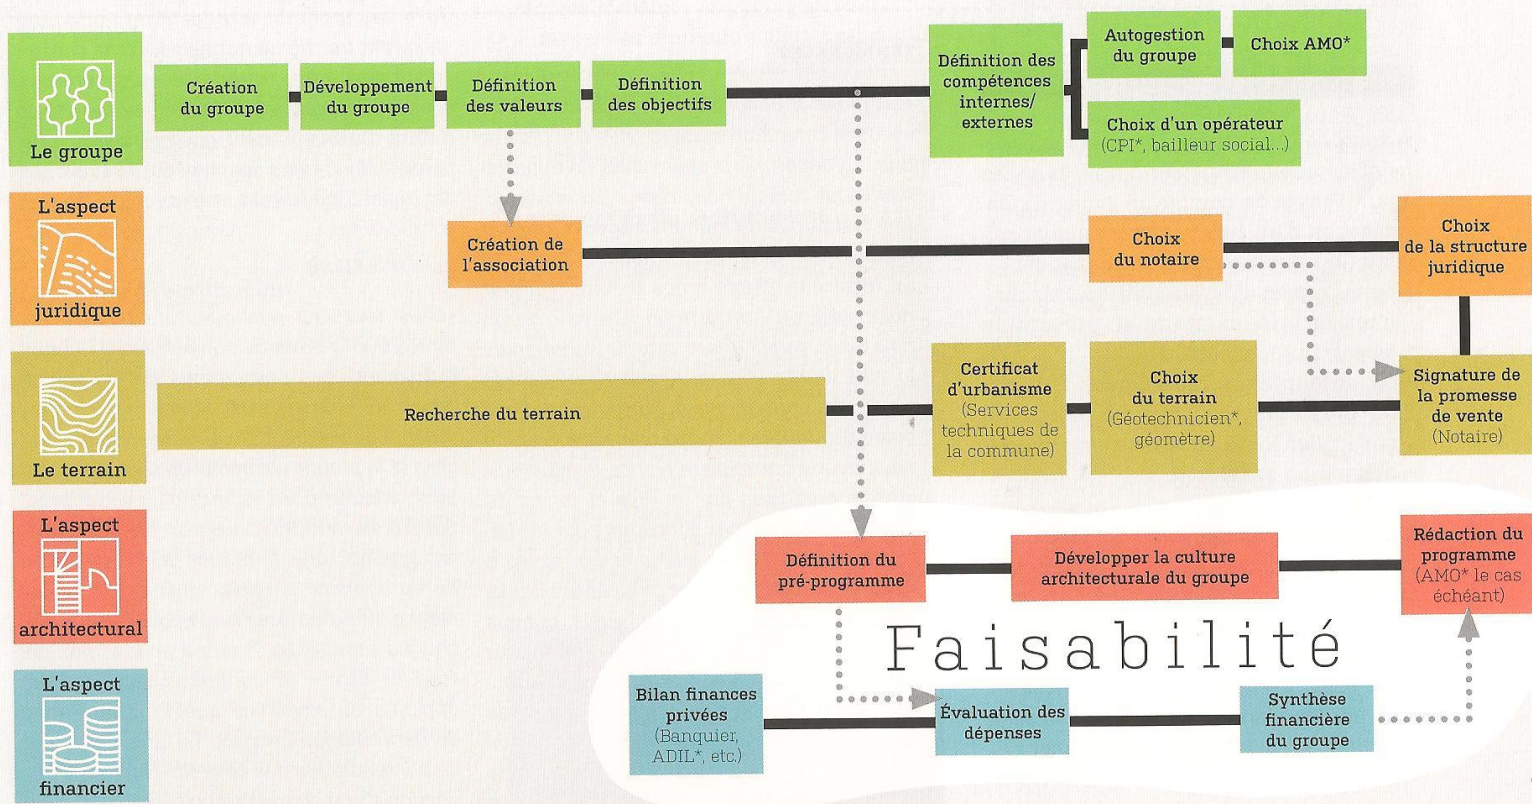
Le groupe

Création du groupe

Développement du groupe

Définition des valeurs

Définition des objectifs

Définition des compétences internes/ externes

Autogestion du groupe

Choix AMO*

Choix d'un opérateur (CPI*, bailleur social...)

L'aspect juridique

Création de l'association

Choix du notaire

Choix de la structure juridique

Le terrain

Recherche du terrain

Certificat d'urbanisme (Services techniques de la commune)

Choix du terrain (Géotechnicien*, géomètre)

Signature de la promesse de vente (Notaire)

L'aspect architectural

Définition du pré-programme

Développer la culture architecturale du groupe

Rédaction du programme (AMO* le cas échéant)

Faisabilité

L'aspect financier

Bilan finances privées (Banquier, ADIL*, etc.)

Évaluation des dépenses

Synthèse financière du groupe